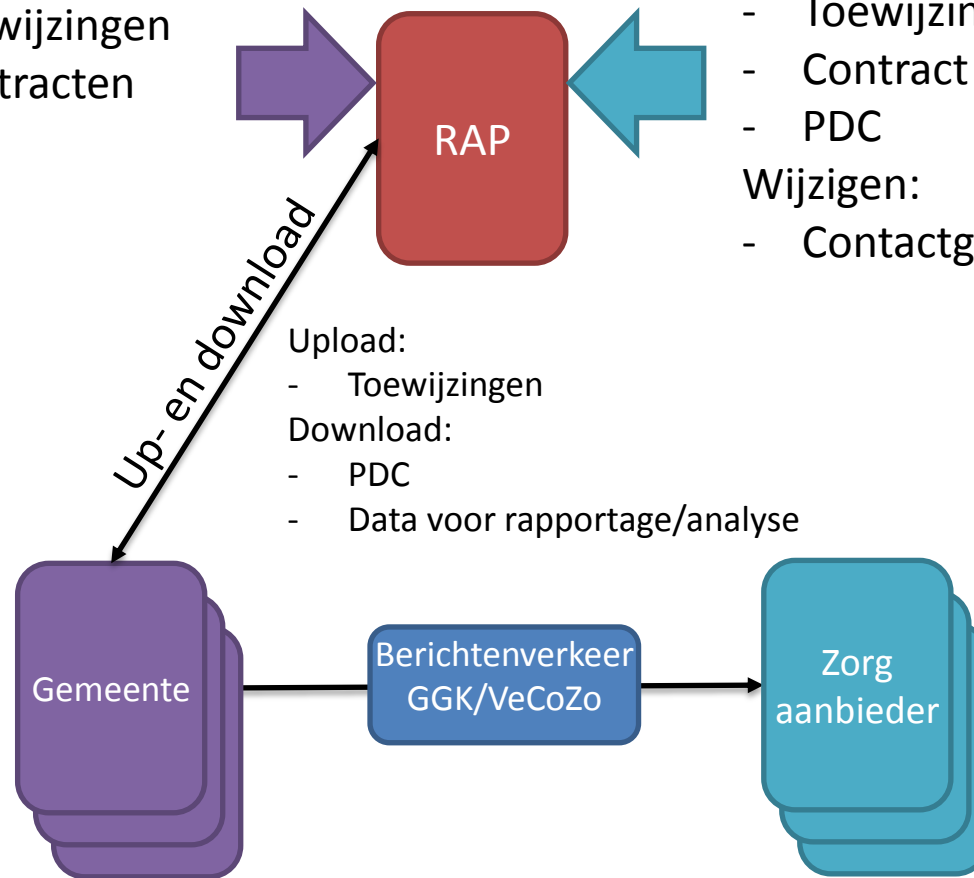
wijzingen
tracten

RAP

- Toewijzin
- Contract
- PDC
Wijzigen:
- Contactg

Up- en download

Upload:
- Toewijzingen
Download:
- PDC
- Data voor rapportage/analyse

Gemeente

Berichtenverkeer GGK/VeCoZo

Zorg aanbieder